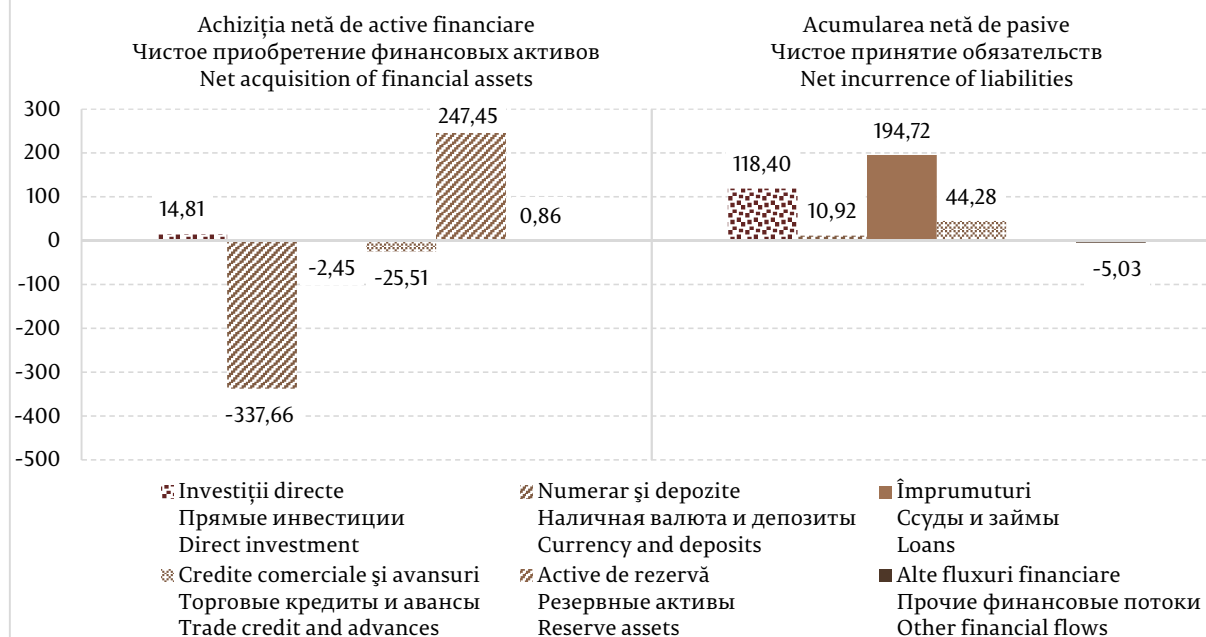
Achiziția netă de active financiare
Чистое приобретение финансовых активов
Net acquisition of financial assets

Acumularea netă de pasive
Чистое принятие обязательств
Net incurrence of liabilities

300
200
100
0
-100
-200
-300
-400
-500

14,81
-337,66
-2,45
-25,51
247,45
0,86

118,40
10,92
194,72
44,28
-5,03

Investiții directe
Прямые инвестиции
Direct investment

Numerar şi depozite
Наличная валюта и депозиты
Currency and deposits

Împrumuturi
Ссуды и займы
Loans

Credite comerciale şi avansuri
Торговые кредиты и авансы
Trade credit and advances

Active de rezervă
Резервные активы
Reserve assets

Alte fluxuri financiare
Прочие финансовые потоки
Other financial flows